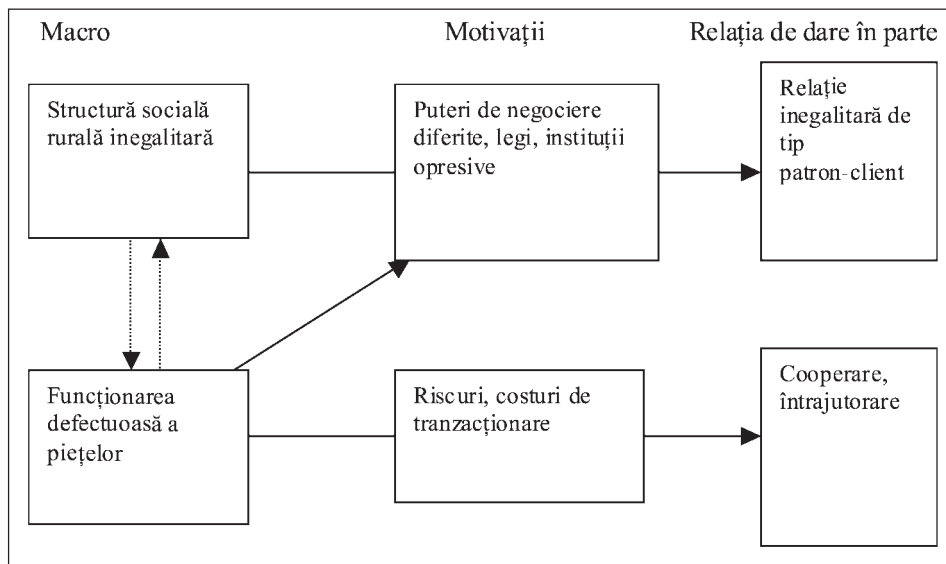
Macro

Motivații

Relația de dare în parte

Structură socială rurală inegalitară

Puteri de negociere diferite, legi, instituții opresive

Relație inegalitară de tip patron-client

Funcționarea defectuoasă a piețelor

Riscuri, costuri de tranzacționare

Cooperare, întrajutorare